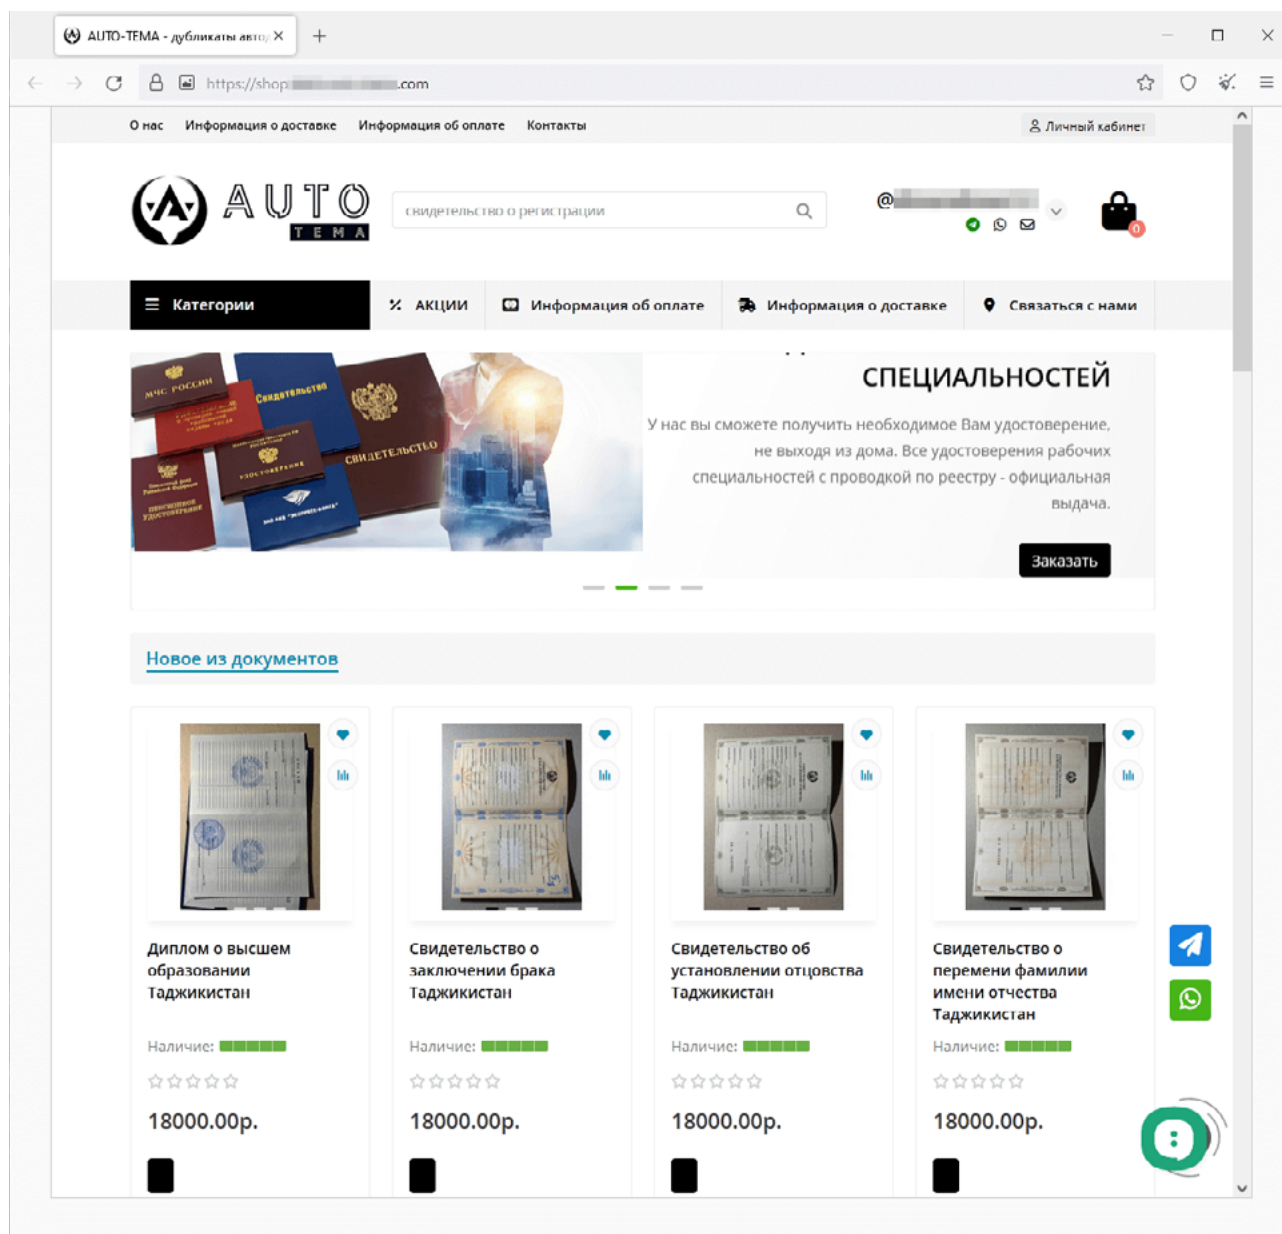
AUTO-TEMA - дубликаты авто

https://shop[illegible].com

О нас Информация о доставке Информация об оплате Контакты

Личный кабинет

AUTO TEMA

свидетельство о регистрации

@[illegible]

0

Категории

АКЦИИ

Информация об оплате

Информация о доставке

Связаться с нами

СПЕЦИАЛЬНОСТЕЙ

У нас вы сможете получить необходимое Вам удостоверение, не выходя из дома. Все удостоверения рабочих специальностей с проводкой по реестру - официальная выдача.

Заказать

Новое из документов

Диплом о высшем образовании Таджикистан

Наличие:

18000.00р.

Свидетельство о заключении брака Таджикистан

Наличие:

18000.00р.

Свидетельство об установлении отцовства Таджикистан

Наличие:

18000.00р.

Свидетельство о перемени фамилии имени отчества Таджикистан

Наличие:

18000.00р.